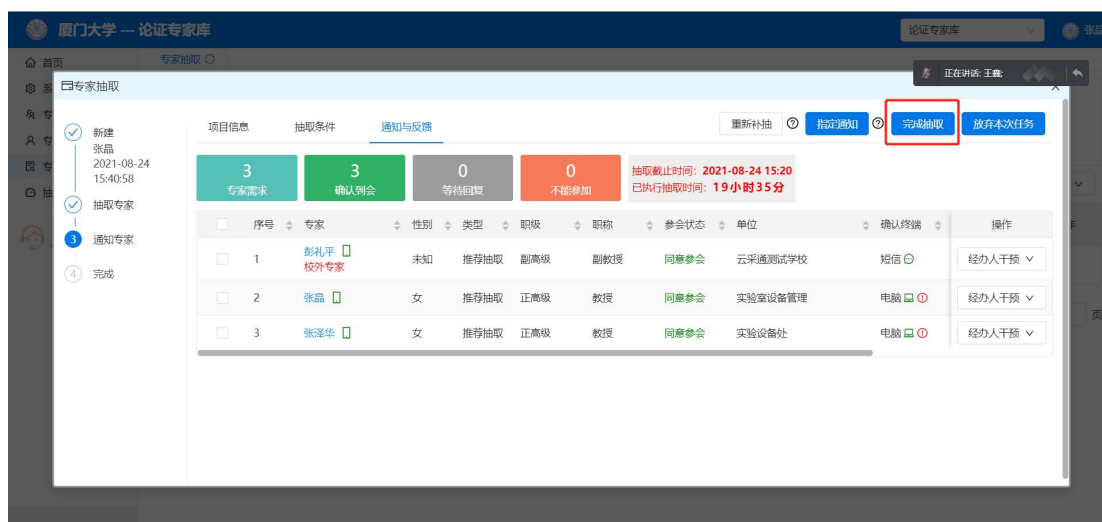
厦门大学 --- 论证专家库

论证专家库

张晶

首页

专家抽取

正在讲话: 王鑫;

专家抽取

新建
张晶
2021-08-24
15:40:58

抽取专家

3 通知专家

4 完成

项目信息 抽取条件 通知与反馈

重新补抽 指定通知 完成抽取 放弃本次任务

| 3 | 3 | 0 | 0 |
|---|---|---|---|
| 专家需求 | 确认到会 | 等待回复 | 不能参加 |

抽取截止时间: 2021-08-24 15:20
已执行抽取时间: 19小时35分

| | 序号 | 专家 | 性别 | 类型 | 职级 | 职称 | 参会状态 | 单位 | 确认终端 | 操作 |
|---|---|---|---|---|---|---|---|---|---|---|
| | 1 | 彭礼平 校外专家 | 未知 | 推荐抽取 | 副高级 | 副教授 | 同意参会 | 云采通测试学校 | 短信 | 经办人干预 |
| | 2 | 张晶 | 女 | 推荐抽取 | 正高级 | 教授 | 同意参会 | 实验室设备管理 | 电脑 | 经办人干预 |
| | 3 | 张泽华 | 女 | 推荐抽取 | 正高级 | 教授 | 同意参会 | 实验设备处 | 电脑 | 经办人干预 |